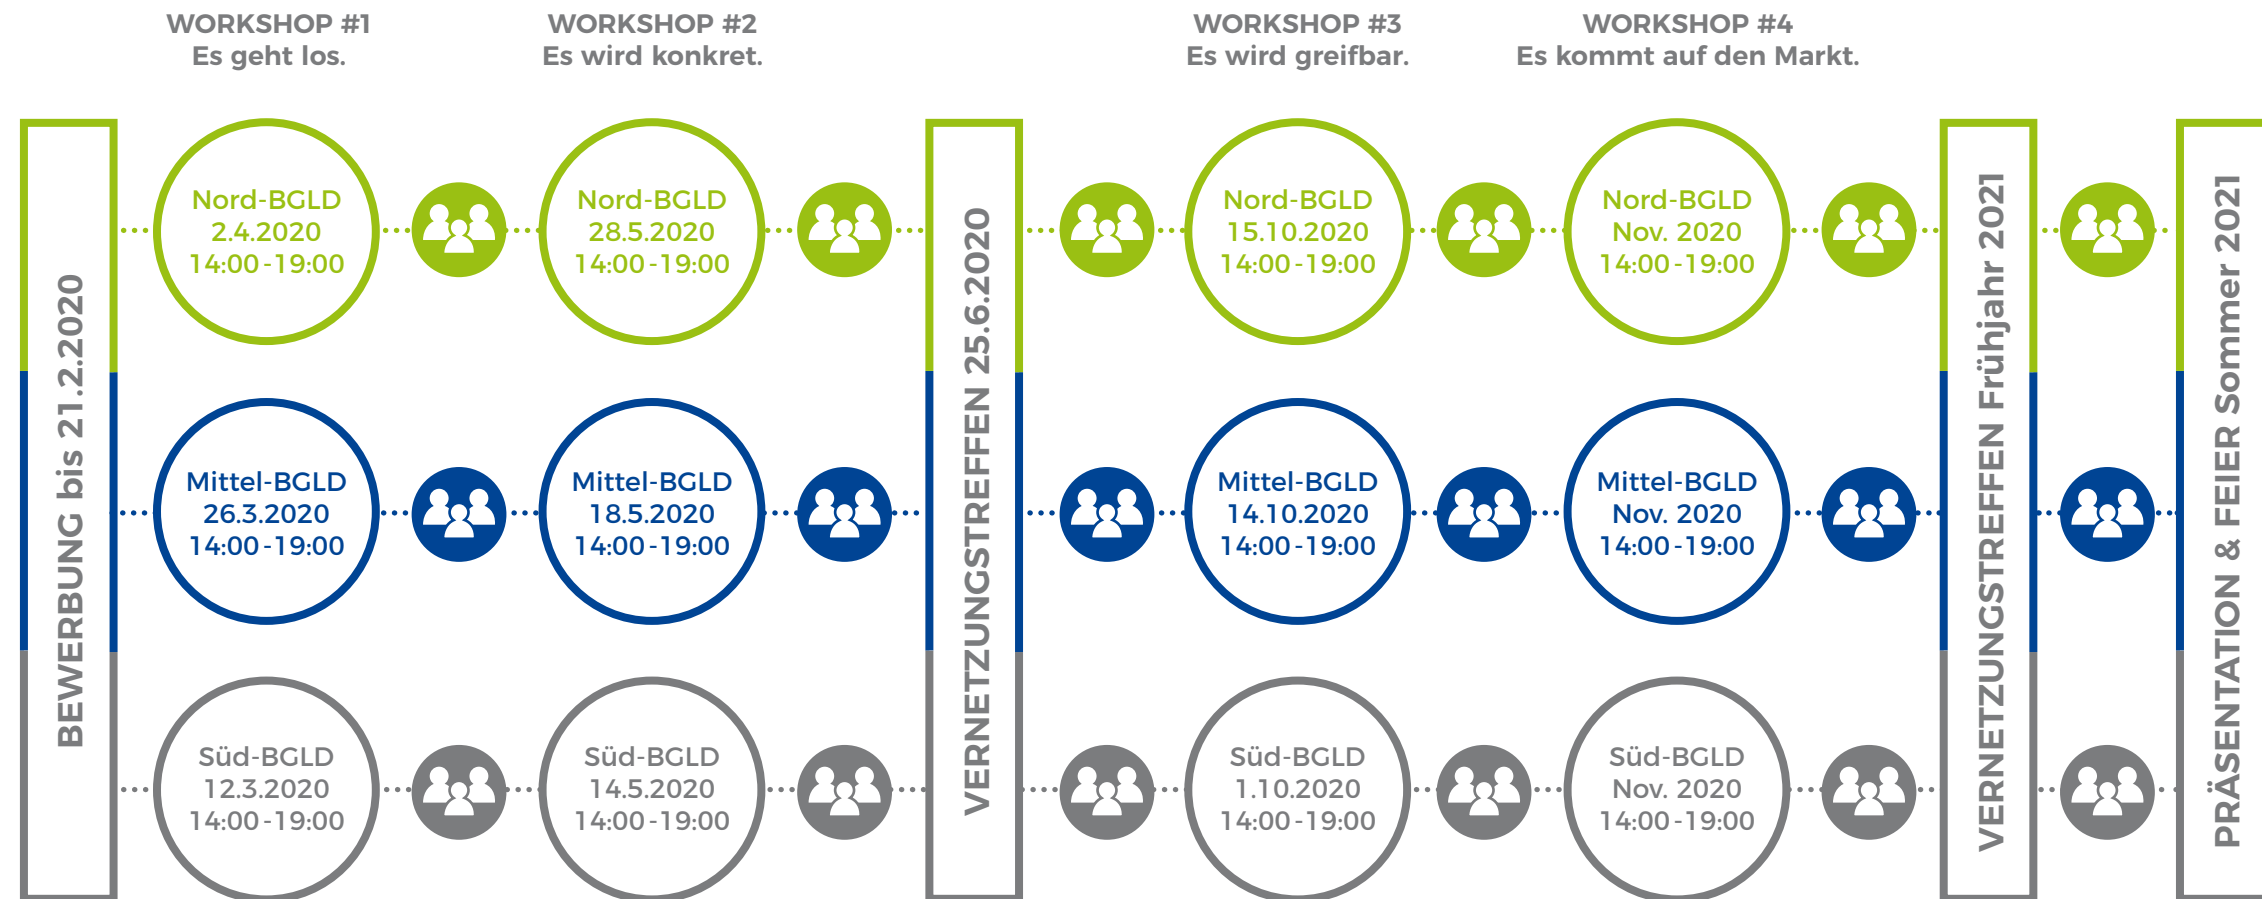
WORKSHOP #1
Es geht los.

WORKSHOP #2
Es wird konkret.

WORKSHOP #3
Es wird greifbar.

WORKSHOP #4
Es kommt auf den Markt.

BEWERBUNG bis 21.2.2020

Nord-BGLD
2.4.2020
14:00-19:00

Nord-BGLD
28.5.2020
14:00-19:00

Mittel-BGLD
26.3.2020
14:00-19:00

Mittel-BGLD
18.5.2020
14:00-19:00

Süd-BGLD
12.3.2020
14:00-19:00

Süd-BGLD
14.5.2020
14:00-19:00

VERNETZUNGSTREFFEN 25.6.2020

Nord-BGLD
15.10.2020
14:00-19:00

Nord-BGLD
Nov. 2020
14:00-19:00

Mittel-BGLD
14.10.2020
14:00-19:00

Mittel-BGLD
Nov. 2020
14:00-19:00

Süd-BGLD
1.10.2020
14:00-19:00

Süd-BGLD
Nov. 2020
14:00-19:00

VERNETZUNGSTREFFEN Frühjahr 2021

PRÄSENTATION & FEIER Sommer 2021